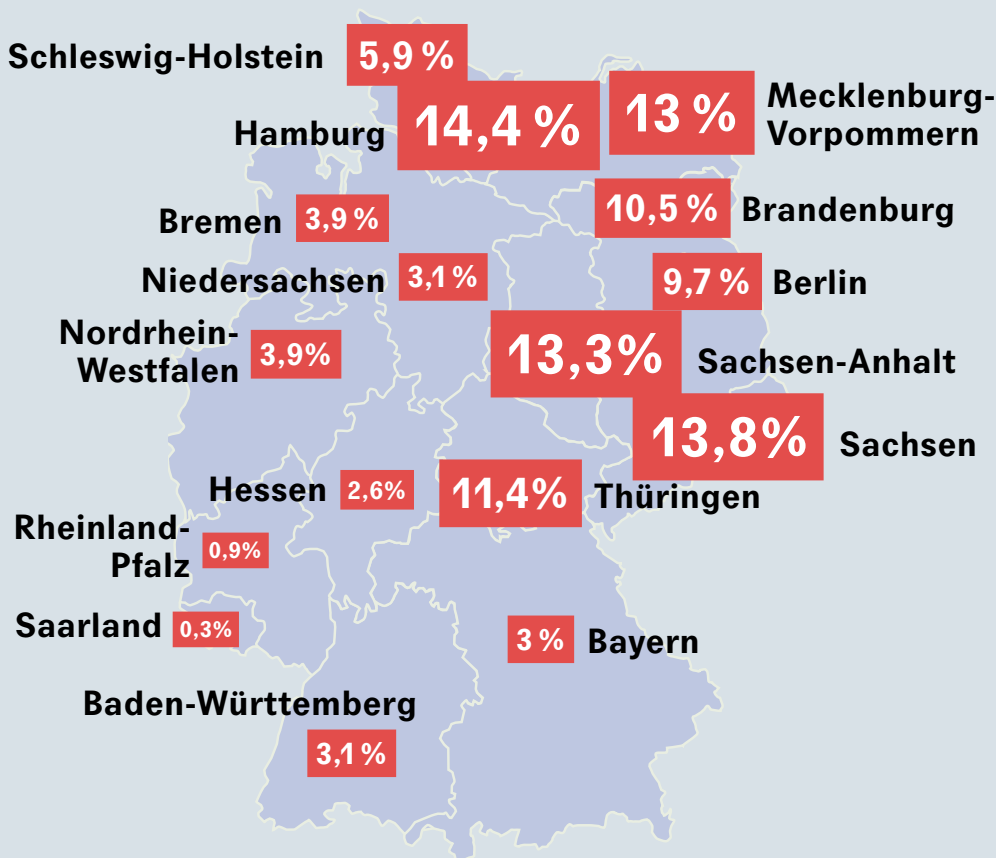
Schleswig-Holstein 5,9 %

Hamburg 14,4 %

13 % Mecklenburg-Vorpommern

10,5 % Brandenburg

Bremen 3,9 %

Niedersachsen 3,1 %

9,7 % Berlin

Nordrhein-Westfalen 3,9%

13,3% Sachsen-Anhalt

13,8% Sachsen

Hessen 2,6%

11,4% Thüringen

Rheinland-Pfalz 0,9%

Saarland 0,3%

3 % Bayern

Baden-Württemberg 3,1 %